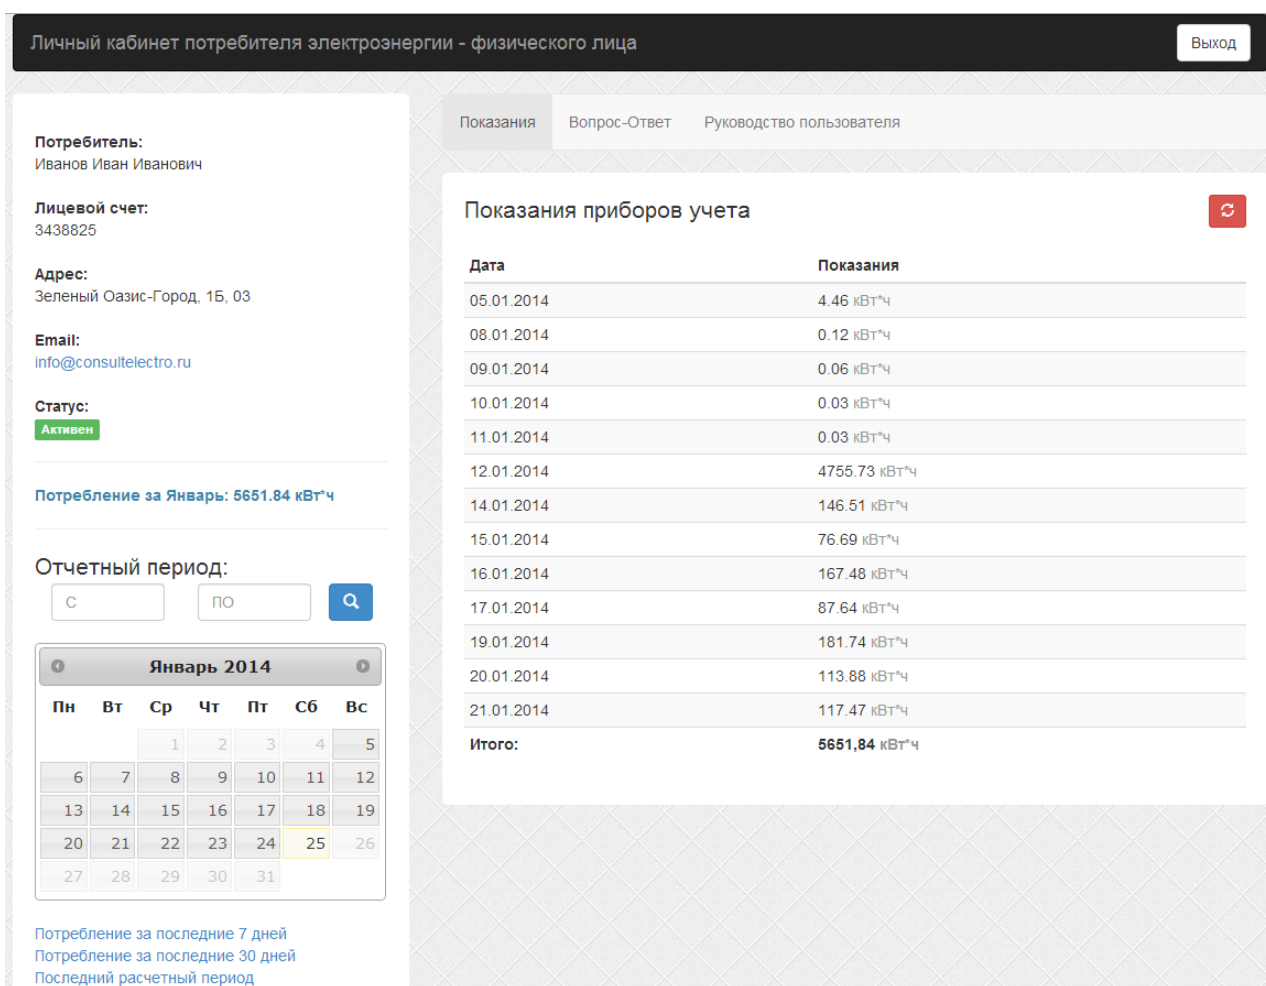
Личный кабинет потребителя электроэнергии - физического лица

Выход

Потребитель:
Иванов Иван Иванович

Лицевой счет:
3438825

Адрес:
Зеленый Оазис-Город, 1Б, 03

Email:
info@consultelectro.ru

Статус:
Активен

Потребление за Январь: 5651.84 кВт*ч

Отчетный период:

С

ПО

Январь 2014

| Пн | Вт | Ср | Чт | Пт | Сб | Вс |
|---|---|---|---|---|---|---|
| | | 1 | 2 | 3 | 4 | 5 |
| 6 | 7 | 8 | 9 | 10 | 11 | 12 |
| 13 | 14 | 15 | 16 | 17 | 18 | 19 |
| 20 | 21 | 22 | 23 | 24 | 25 | 26 |
| 27 | 28 | 29 | 30 | 31 | | |

Потребление за последние 7 дней
Потребление за последние 30 дней
Последний расчетный период

Показания | Вопрос-Ответ | Руководство пользователя

Показания приборов учета

| Дата | Показания |
|---|---|
| 05.01.2014 | 4.46 кВт*ч |
| 08.01.2014 | 0.12 кВт*ч |
| 09.01.2014 | 0.06 кВт*ч |
| 10.01.2014 | 0.03 кВт*ч |
| 11.01.2014 | 0.03 кВт*ч |
| 12.01.2014 | 4755.73 кВт*ч |
| 14.01.2014 | 146.51 кВт*ч |
| 15.01.2014 | 76.69 кВт*ч |
| 16.01.2014 | 167.48 кВт*ч |
| 17.01.2014 | 87.64 кВт*ч |
| 19.01.2014 | 181.74 кВт*ч |
| 20.01.2014 | 113.88 кВт*ч |
| 21.01.2014 | 117.47 кВт*ч |
| Итого: | 5651,84 кВт*ч |